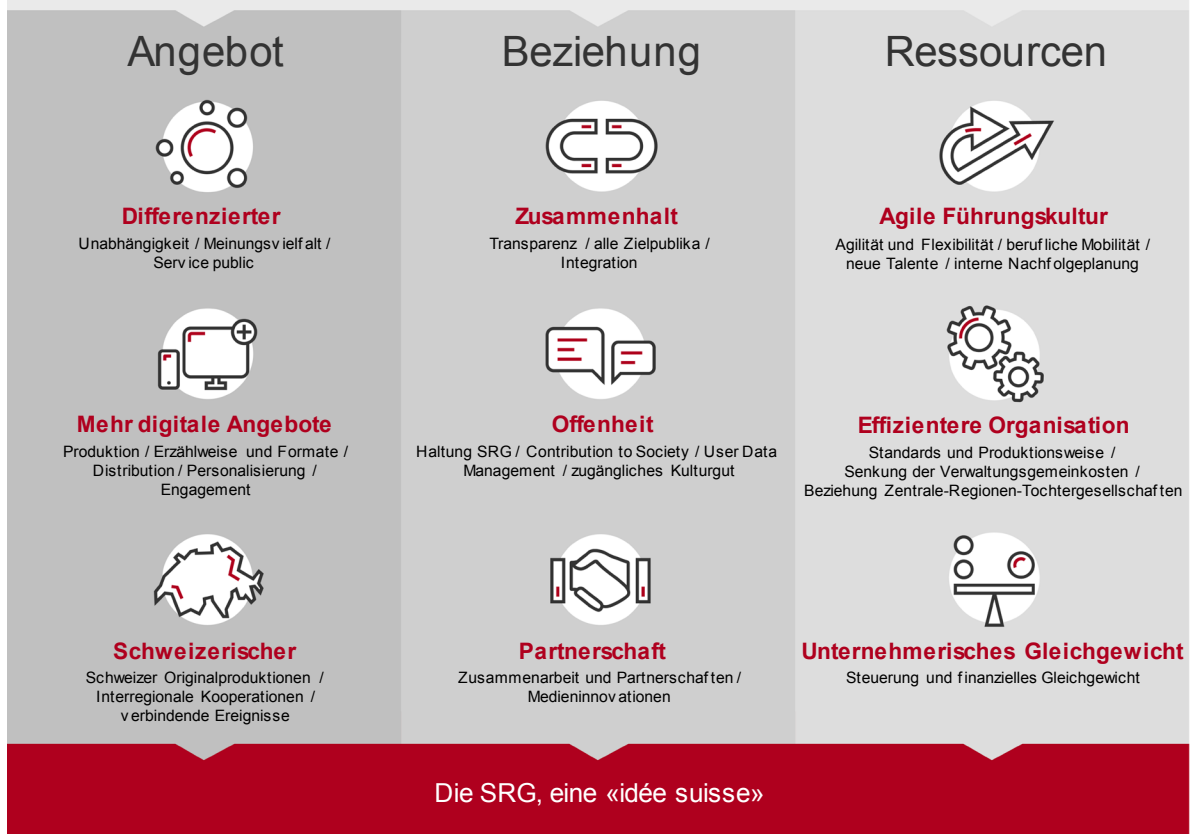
Angebot

Differenzierter
Unabhängigkeit / Meinungsvielfalt / Service public

Mehr digitale Angebote
Produktion / Erzählweise und Formate / Distribution / Personalisierung / Engagement

Schweizerischer
Schweizer Originalproduktionen / Interregionale Kooperationen / verbindende Ereignisse

Beziehung

Zusammenhalt
Transparenz / alle Zielpublika / Integration

Offenheit
Haltung SRG / Contribution to Society / User Data Management / zugängliches Kulturgut

Partnerschaft
Zusammenarbeit und Partnerschaften / Medieninnovationen

Ressourcen

Agile Führungskultur
Agilität und Flexibilität / berufliche Mobilität / neue Talente / interne Nachfolgeplanung

Effizientere Organisation
Standards und Produktionsweise / Senkung der Verwaltungsgemeinkosten / Beziehung Zentrale-Regionen-Tochtergesellschaften

Unternehmerisches Gleichgewicht
Steuerung und finanzielles Gleichgewicht

Die SRG, eine «idée suisse»